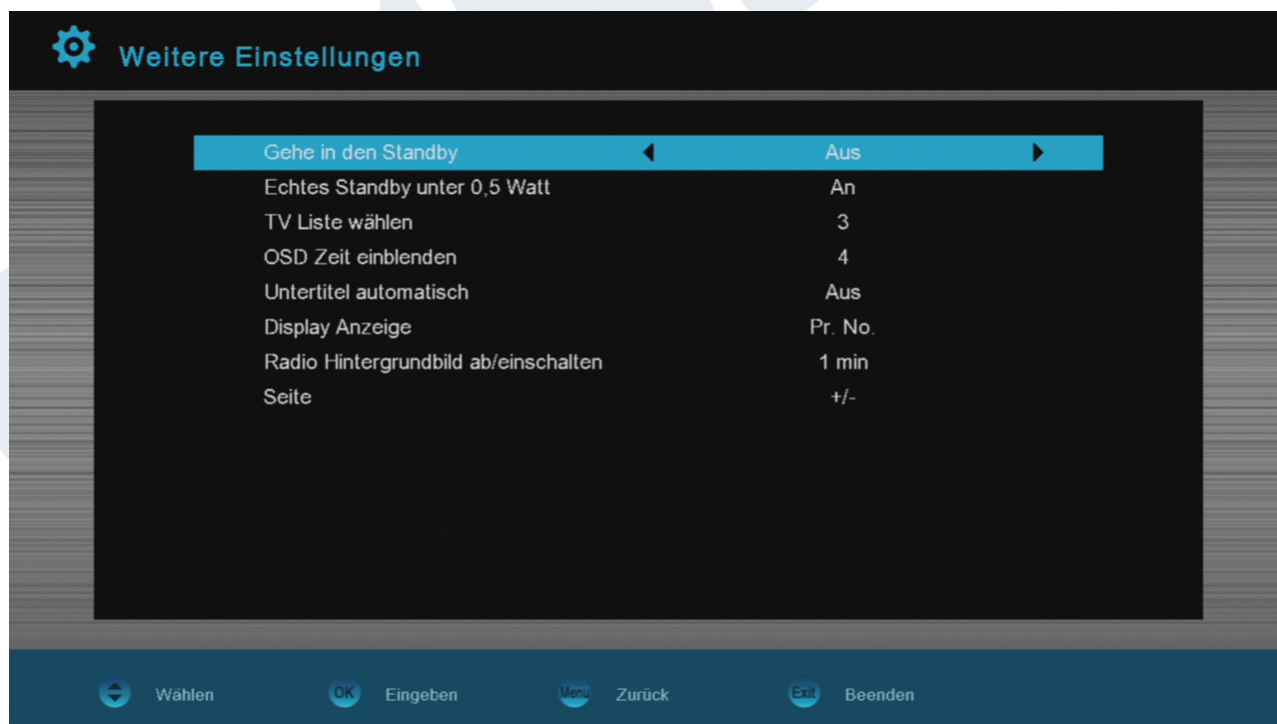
Weitere Einstellungen

| | |
|---|---|
| Gehe in den Standby | Aus |
| Echtes Standby unter 0,5 Watt | An |
| TV Liste wählen | 3 |
| OSD Zeit einblenden | 4 |
| Untertitel automatisch | Aus |
| Display Anzeige | Pr. No. |
| Radio Hintergrundbild ab/einschalten | 1 min |
| Seite | +/- |

Wählen OK Eingeben Menu Zurück Exit Beenden